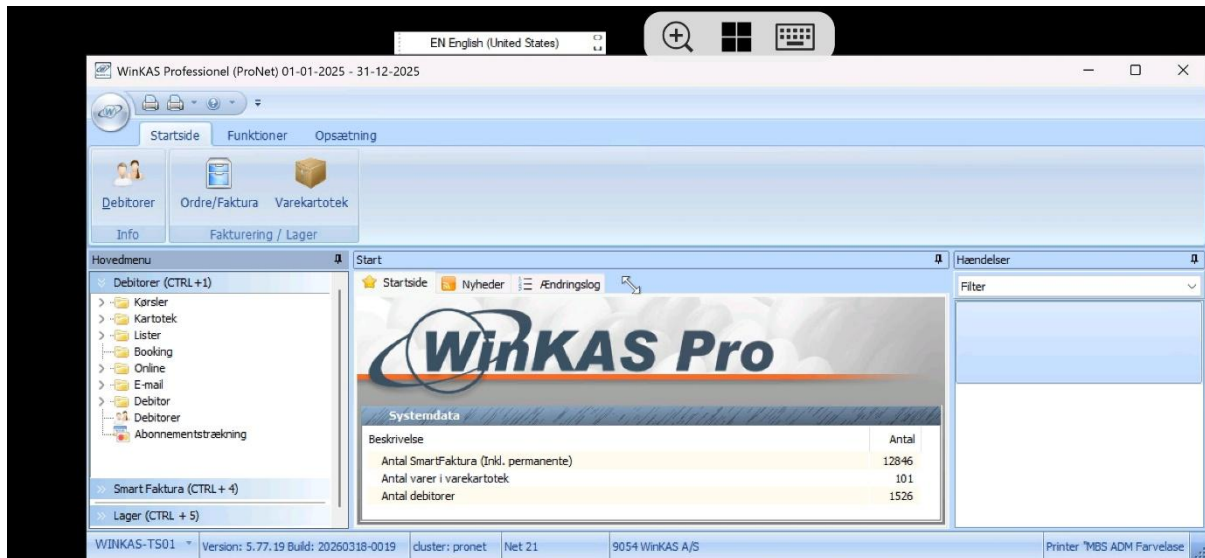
EN English (United States)

WinKAS Professionel (ProNet) 01-01-2025 - 31-12-2025

Startside Funktioner Opsætning

Debitorer
Info

Ordre/Faktura Varekartotek
Fakturering / Lager

Hovedmenu

Debitorer (CTRL+1)
Kørsler
Kartotek
Lister
Booking
Online
E-mail
Debitor
Debitorer
Abonnementstrækning

Smart Faktura (CTRL + 4)

Lager (CTRL + 5)

Start

Startside Nyheder Ændringslog

WinKAS Pro

Systemdata

| Beskrivelse | Antal |
|---|---|
| Antal SmartFaktura (Inkl. permanente) | 12846 |
| Antal varer i varekartotek | 101 |
| Antal debitorer | 1526 |

Hændelser

Filter

WINKAS-TS01 Version: 5.77.19 Build: 20260318-0019 cluster: pronet Net 21 9054 WinKAS A/S Printer "MBS ADM Farvelase